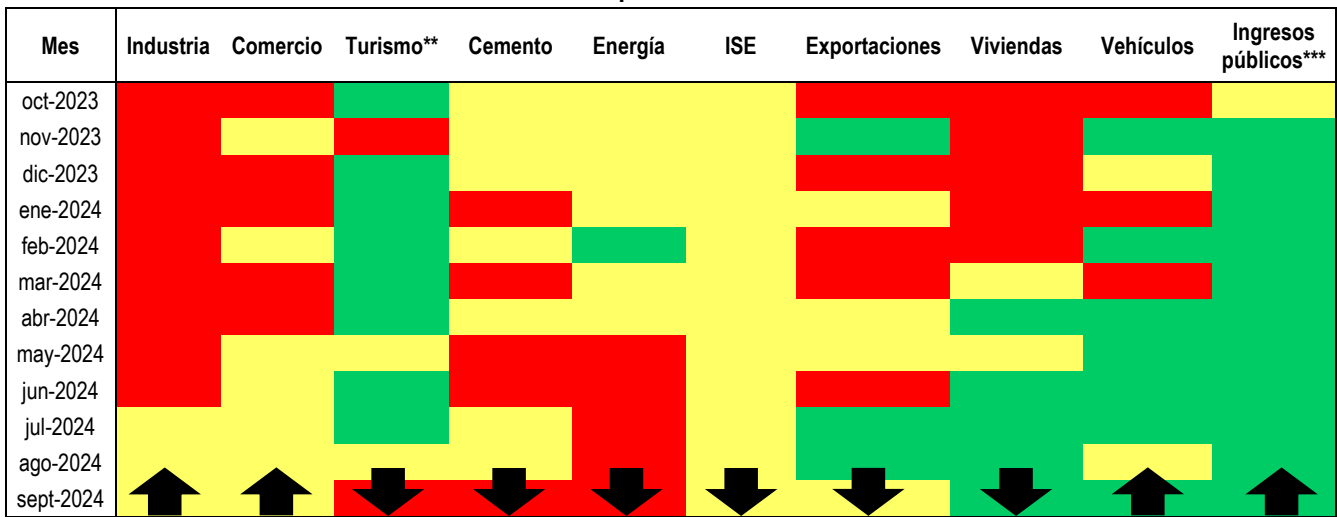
| Mes | Industria | Comercio | Turismo** | Cemento | Energía | ISE | Exportaciones | Viviendas | Vehículos | Ingresos públicos*** |
|---|---|---|---|---|---|---|---|---|---|---|
| oct-2023 | | | | | | | | | | |
| nov-2023 | | | | | | | | | | |
| dic-2023 | | | | | | | | | | |
| ene-2024 | | | | | | | | | | |
| feb-2024 | | | | | | | | | | |
| mar-2024 | | | | | | | | | | |
| abr-2024 | | | | | | | | | | |
| may-2024 | | | | | | | | | | |
| jun-2024 | | | | | | | | | | |
| jul-2024 | | | | | | | | | | |
| ago-2024 | | | | | | | | | | |
| sept-2024 | | | | | | | | | | |